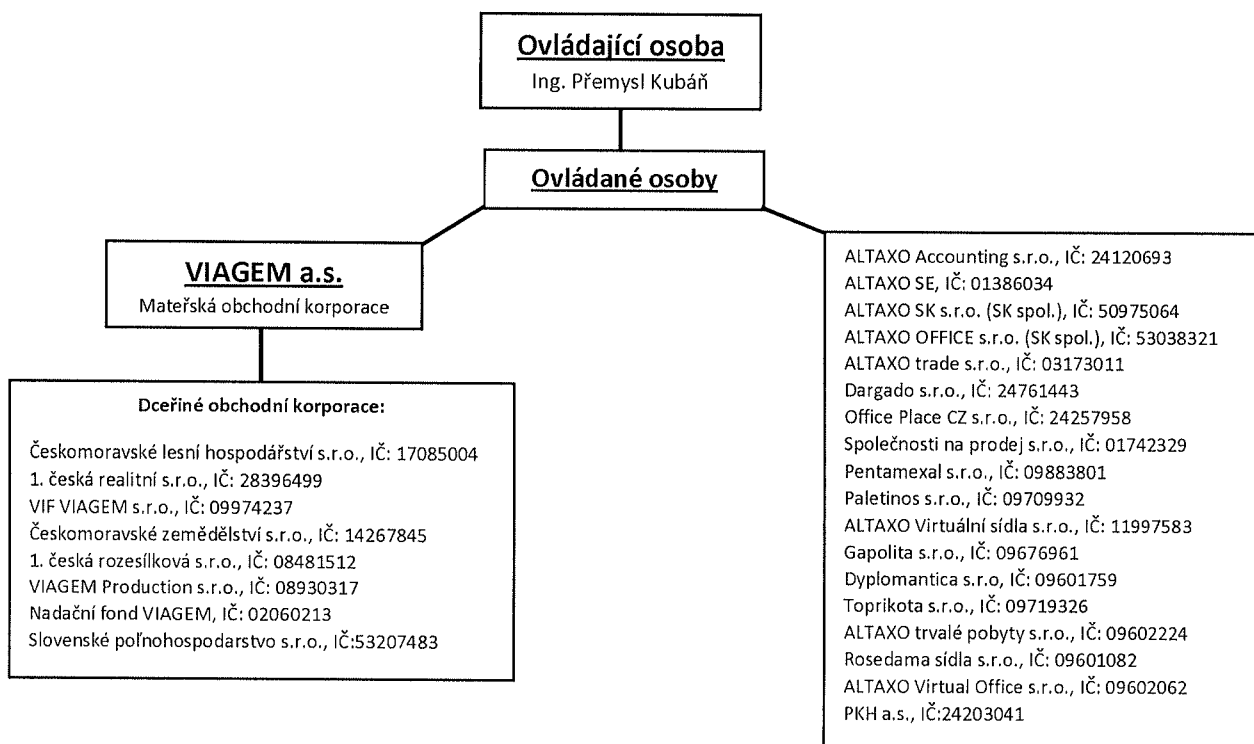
Ovládající osoba
Ing. Přemysl Kubáň

Ovládané osoby

VIAGEM a.s.
Mateřská obchodní korporace

Dceřiné obchodní korporace:

Českomoravské lesní hospodářství s.r.o., IČ: 17085004
1. česká realitní s.r.o., IČ: 28396499
VIF VIAGEM s.r.o., IČ: 09974237
Českomoravské zemědělství s.r.o., IČ: 14267845
1. česká rozesílková s.r.o., IČ: 08481512
VIAGEM Production s.r.o., IČ: 08930317
Nadační fond VIAGEM, IČ: 02060213
Slovenské poľnohospodarstvo s.r.o., IČ:53207483

ALTAXO Accounting s.r.o., IČ: 24120693
ALTAXO SE, IČ: 01386034
ALTAXO SK s.r.o. (SK spol.), IČ: 50975064
ALTAXO OFFICE s.r.o. (SK spol.), IČ: 53038321
ALTAXO trade s.r.o., IČ: 03173011
Dargado s.r.o., IČ: 24761443
Office Place CZ s.r.o., IČ: 24257958
Společnosti na prodej s.r.o., IČ: 01742329
Pentamexal s.r.o., IČ: 09883801
Paletinos s.r.o., IČ: 09709932
ALTAXO Virtuální sídla s.r.o., IČ: 11997583
Gapolita s.r.o., IČ: 09676961
Dyplomantica s.r.o, IČ: 09601759
Toprikota s.r.o., IČ: 09719326
ALTAXO trvalé pobyty s.r.o., IČ: 09602224
Rosedama sídla s.r.o., IČ: 09601082
ALTAXO Virtual Office s.r.o., IČ: 09602062
PKH a.s., IČ:24203041